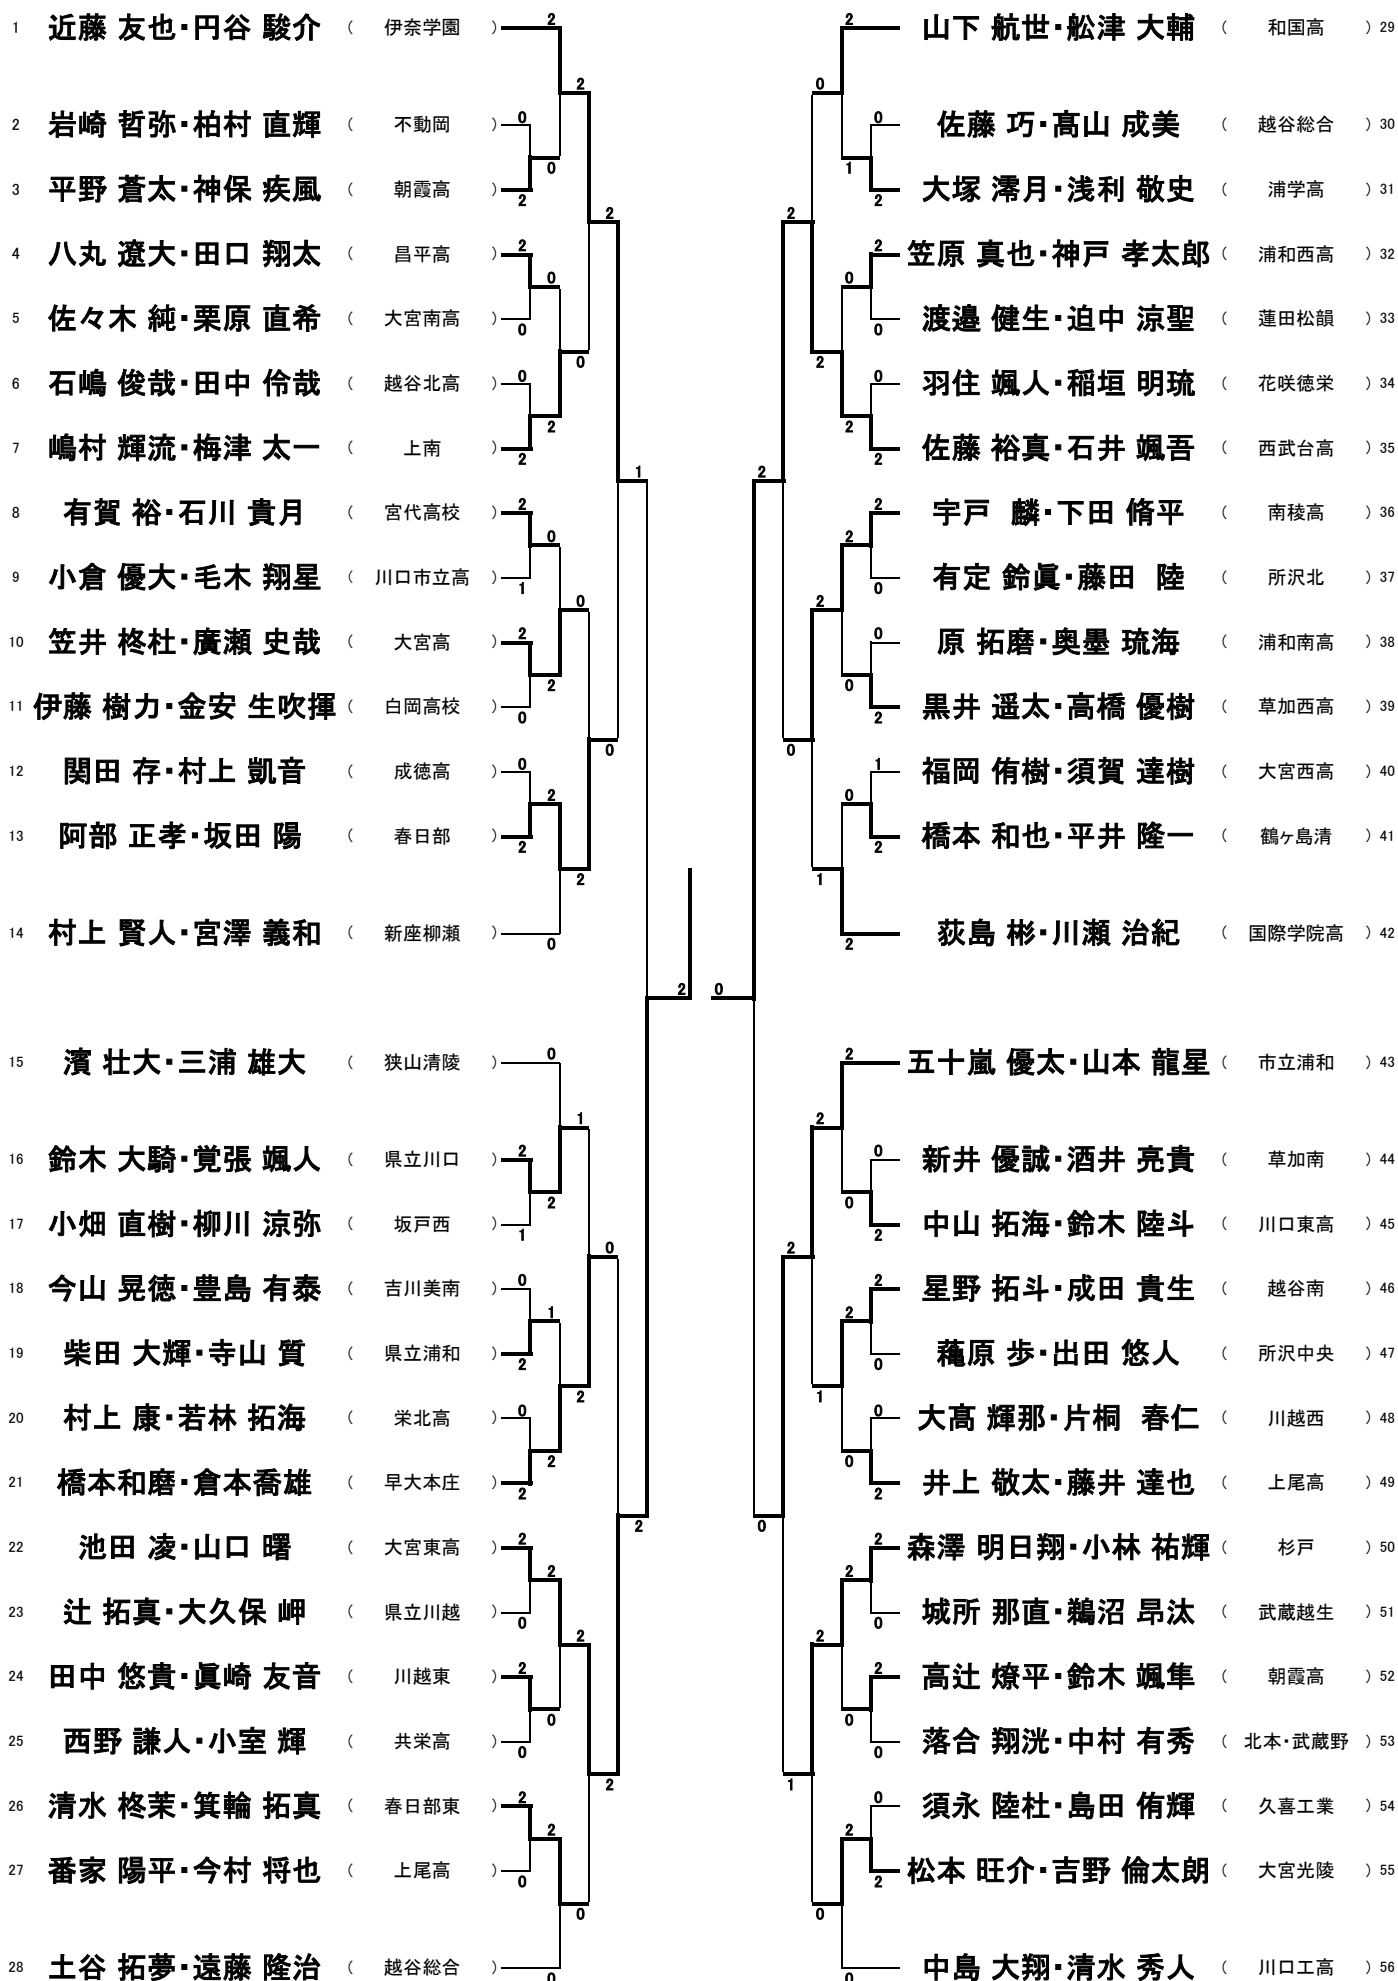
1 近藤 友也・円谷 駿介 （ 伊奈学園 ）
2 岩崎 哲弥・柏村 直輝 （ 不動岡 ）
3 平野 蒼太・神保 疾風 （ 朝霞高 ）
4 八丸 遼大・田口 翔太 （ 昌平高 ）
5 佐々木 純・栗原 直希 （ 大宮南高 ）
6 石嶋 俊哉・田中 伶哉 （ 越谷北高 ）
7 嶋村 輝流・梅津 太一 （ 上南 ）
8 有賀 裕・石川 貴月 （ 宮代高校 ）
9 小倉 優大・毛木 翔星 （ 川口市立高 ）
10 笠井 柊杜・廣瀬 史哉 （ 大宮高 ）
11 伊藤 樹力・金安 生吹揮 （ 白岡高校 ）
12 関田 存・村上 凱音 （ 成徳高 ）
13 阿部 正孝・坂田 陽 （ 春日部 ）
14 村上 賢人・宮澤 義和 （ 新座柳瀬 ）
15 濱 壮大・三浦 雄大 （ 狭山清陵 ）
16 鈴木 大騎・覚張 颯人 （ 県立川口 ）
17 小畑 直樹・柳川 涼弥 （ 坂戸西 ）
18 今山 晃徳・豊島 有泰 （ 吉川美南 ）
19 柴田 大輝・寺山 質 （ 県立浦和 ）
20 村上 康・若林 拓海 （ 栄北高 ）
21 橋本和磨・倉本喬雄 （ 早大本庄 ）
22 池田 凌・山口 曙 （ 大宮東高 ）
23 辻 拓真・大久保 岬 （ 県立川越 ）
24 田中 悠貴・眞崎 友音 （ 川越東 ）
25 西野 謙人・小室 輝 （ 共栄高 ）
26 清水 柊茉・箕輪 拓真 （ 春日部東 ）
27 番家 陽平・今村 将也 （ 上尾高 ）
28 土谷 拓夢・遠藤 隆治 （ 越谷総合 ）

山下 航世・舩津 大輔 （ 和国高 ）29
佐藤 巧・髙山 成美 （ 越谷総合 ）30
大塚 澪月・浅利 敬史 （ 浦学高 ）31
笠原 真也・神戸 孝太郎 （ 浦和西高 ）32
渡邉 健生・迫中 涼聖 （ 蓮田松韻 ）33
羽住 颯人・稲垣 明琉 （ 花咲徳栄 ）34
佐藤 裕真・石井 颯吾 （ 西武台高 ）35
宇戸 麟・下田 脩平 （ 南稜高 ）36
有定 鈴眞・藤田 陸 （ 所沢北 ）37
原 拓磨・奥墨 琉海 （ 浦和南高 ）38
黒井 遥太・高橋 優樹 （ 草加西高 ）39
福岡 侑樹・須賀 達樹 （ 大宮西高 ）40
橋本 和也・平井 隆一 （ 鶴ヶ島清 ）41
荻島 彬・川瀬 治紀 （ 国際学院高 ）42
五十嵐 優太・山本 龍星 （ 市立浦和 ）43
新井 優誠・酒井 亮貴 （ 草加南 ）44
中山 拓海・鈴木 陸斗 （ 川口東高 ）45
星野 拓斗・成田 貴生 （ 越谷南 ）46
穐原 歩・出田 悠人 （ 所沢中央 ）47
大高 輝那・片桐 春仁 （ 川越西 ）48
井上 敬太・藤井 達也 （ 上尾高 ）49
森澤 明日翔・小林 祐輝 （ 杉戸 ）50
城所 那直・鵜沼 昂汰 （ 武蔵越生 ）51
高辻 燎平・鈴木 颯隼 （ 朝霞高 ）52
落合 翔洸・中村 有秀 （ 北本・武蔵野 ）53
須永 陸杜・島田 侑輝 （ 久喜工業 ）54
松本 旺介・吉野 倫太朗 （ 大宮光陵 ）55
中島 大翔・清水 秀人 （ 川口工高 ）56

2 0 2 0 2 2 0 2 0 0 2 2 1 2 0 2 0 1 0 0 2 2 0 2 0 2 0 0 2 1 2 0 2 0 2 0 1 0 2 2 0 2 0 0 2 2 0 2 0 2 2 2 0 2 0 1 2 0 2 1 0 0 2 2 0 2 0 0 2 2 1 0 2 2 0